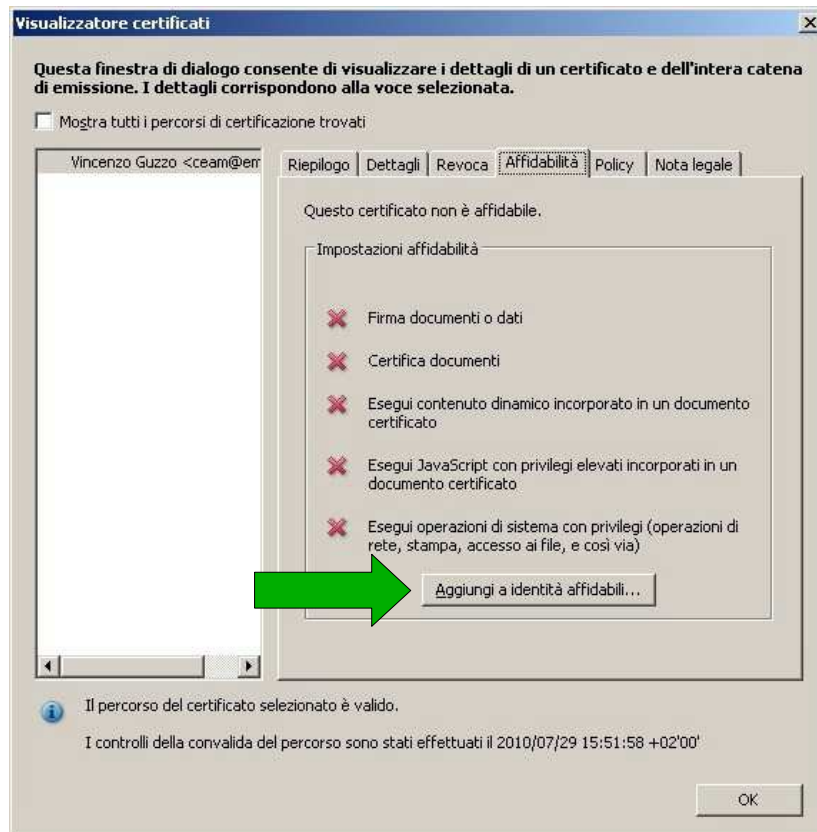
Visualizzatore certificati

Questa finestra di dialogo consente di visualizzare i dettagli di un certificato e dell'intera catena di emissione. I dettagli corrispondono alla voce selezionata.

Mostra tutti i percorsi di certificazione trovati

Vincenzo Guzzo <ceam@em

Riepilogo | Dettagli | Revoca | Affidabilità | Policy | Nota legale

Questo certificato non è affidabile.

Impostazioni affidabilità

Firma documenti o dati

Certifica documenti

Esegui contenuto dinamico incorporato in un documento certificato

Esegui JavaScript con privilegi elevati incorporati in un documento certificato

Esegui operazioni di sistema con privilegi (operazioni di rete, stampa, accesso ai file, e così via)

Aggiungi a identità affidabili...

Il percorso del certificato selezionato è valido.

I controlli della convalida del percorso sono stati effettuati il 2010/07/29 15:51:58 +02'00'

OK